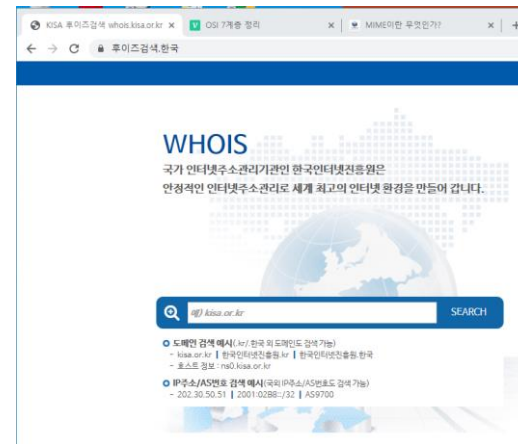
KISA 후이즈검색 whois.kisa.or.kr ×
OSI 7계층 정리 ×
MIME이란 무엇인가? ×
+
← → C 후이즈검색.한국

WHOIS
국가 인터넷주소관리기관인 한국인터넷진흥원은
안정적인 인터넷주소관리로 세계 최고의 인터넷 환경을 만들어 갑니다.

예) kisa.or.kr
SEARCH

도메인 검색 예시(.kr/.한국 외 도메인도 검색 가능)
- kisa.or.kr | 한국인터넷진흥원.kr | 한국인터넷진흥원.한국
- 호스트 정보 : ns0.kisa.or.kr
IP주소/AS번호 검색 예시(국외 IP주소/AS번호도 검색 가능)
- 202.30.50.51 | 2001:02B8::/32 | AS9700